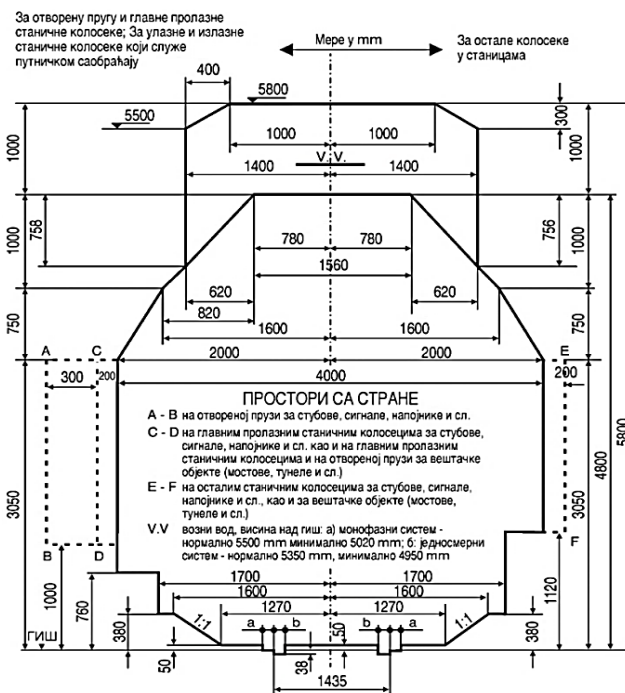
За отворену пругу и главне пролазне станичне колосеке; За улазне и излазне станичне колосеке који служе путничком саобраћају

Мере у mm

За остале колосеке у станицама

400

5800

5500

300

1000

1000

1000

1000

1400

V.V.

1400

1000

758

780

780

756

1000

1560

620

620

750

820

1600

1600

750

A

C

2000

2000

E

300

200

4000

200

ПРОСТОРИ СА СТРАНЕ

A - B на отвореној прузи за стубове, сигнале, напојнике и сл.

C - D на главним пролазним станичним колосецима за стубове, сигнале, напојнике и сл. као и на главним пролазним станичним колосецима и на отвореној прузи за вештачке објекте (мостове, тунеле и сл.)

E - F на осталим станичним колосецима за стубове, сигнале, напојнике и сл., као и за вештачке објекте (мостове, тунеле и сл.)

V.V возни вод, висина над гиш: а) монофазни систем - нормално 5500 mm минимално 5020 mm; б: једносмерни систем - нормално 5350 mm, минимално 4950 mm

3050

3050

4800

5800

B

D

F

1700

1700

1600

1600

1000

1120

760

1270

1270

1:1

a

b

b

a

1:1

ГИШ

380

50

380

50

38

1435